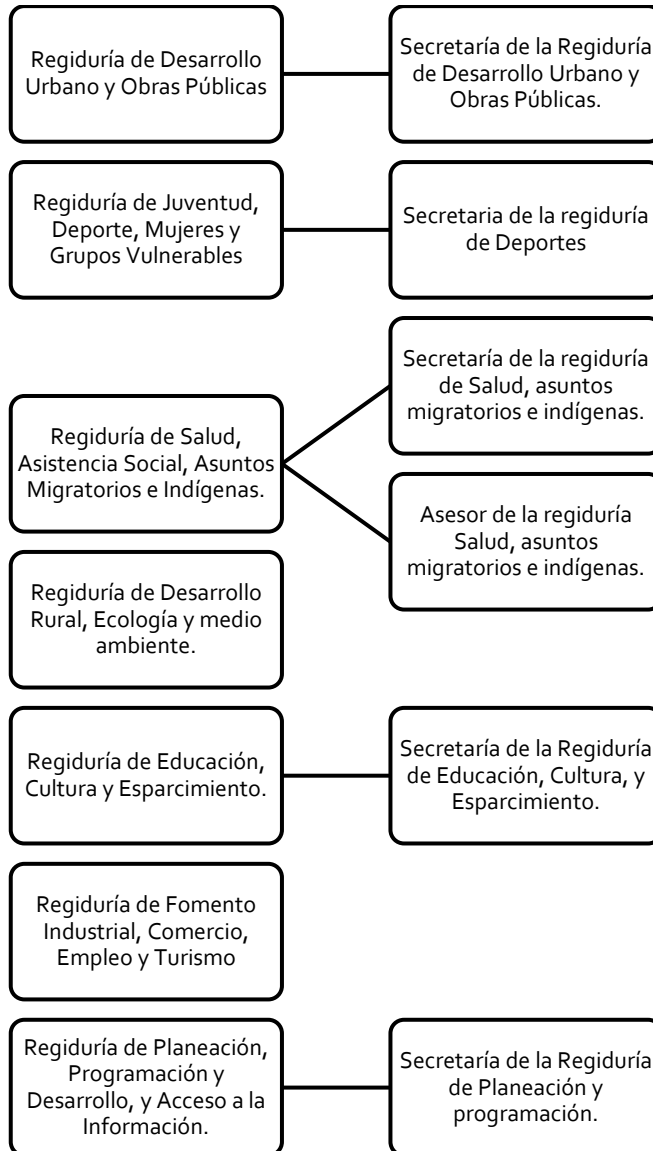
Regiduría de Desarrollo Urbano y Obras Públicas

Secretaría de la Regiduría de Desarrollo Urbano y Obras Públicas.

Regiduría de Juventud, Deporte, Mujeres y Grupos Vulnerables

Secretaria de la regiduría de Deportes

Secretaría de la regiduría de Salud, asuntos migratorios e indígenas.

Regiduría de Salud, Asistencia Social, Asuntos Migratorios e Indígenas.

Asesor de la regiduría Salud, asuntos migratorios e indígenas.

Regiduría de Desarrollo Rural, Ecología y medio ambiente.

Regiduría de Educación, Cultura y Esparcimiento.

Secretaría de la Regiduría de Educación, Cultura, y Esparcimiento.

Regiduría de Fomento Industrial, Comercio, Empleo y Turismo

Regiduría de Planeación, Programación y Desarrollo, y Acceso a la Información.

Secretaría de la Regiduría de Planeación y programación.